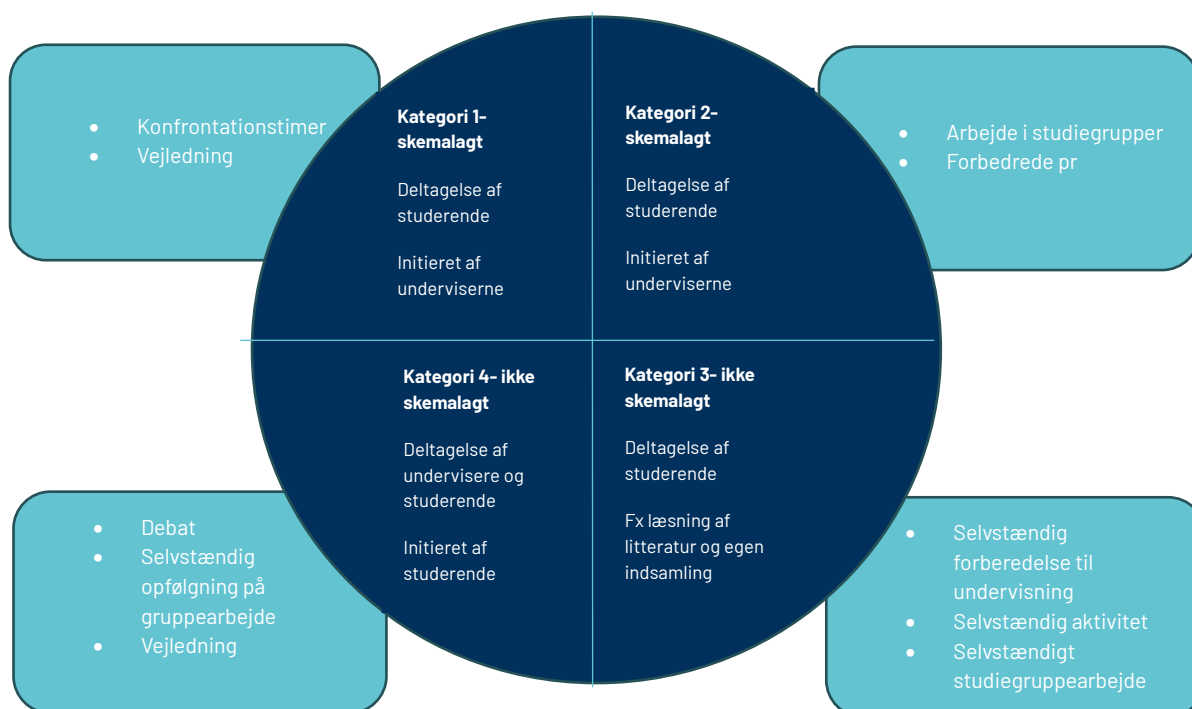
- Konfrontationstimer
- Vejledning

**Kategori 1- skemalagt**

Deltagelse af studerende

Initieret af underviserne

**Kategori 2- skemalagt**

Deltagelse af studerende

Initieret af underviserne

- Arbejde i studiegrupper
- Forbedrede pr

**Kategori 4- ikke skemalagt**

Deltagelse af undervisere og studerende

Initieret af studerende

**Kategori 3- ikke skemalagt**

Deltagelse af studerende

Fx læsning af litteratur og egen indsamling

- Debat
- Selvstændig opfølgning på gruppearbejde
- Vejledning

- Selvstændig forberedelse til undervisning
- Selvstændig aktivitet
- Selvstændigt studiegruppearbejde